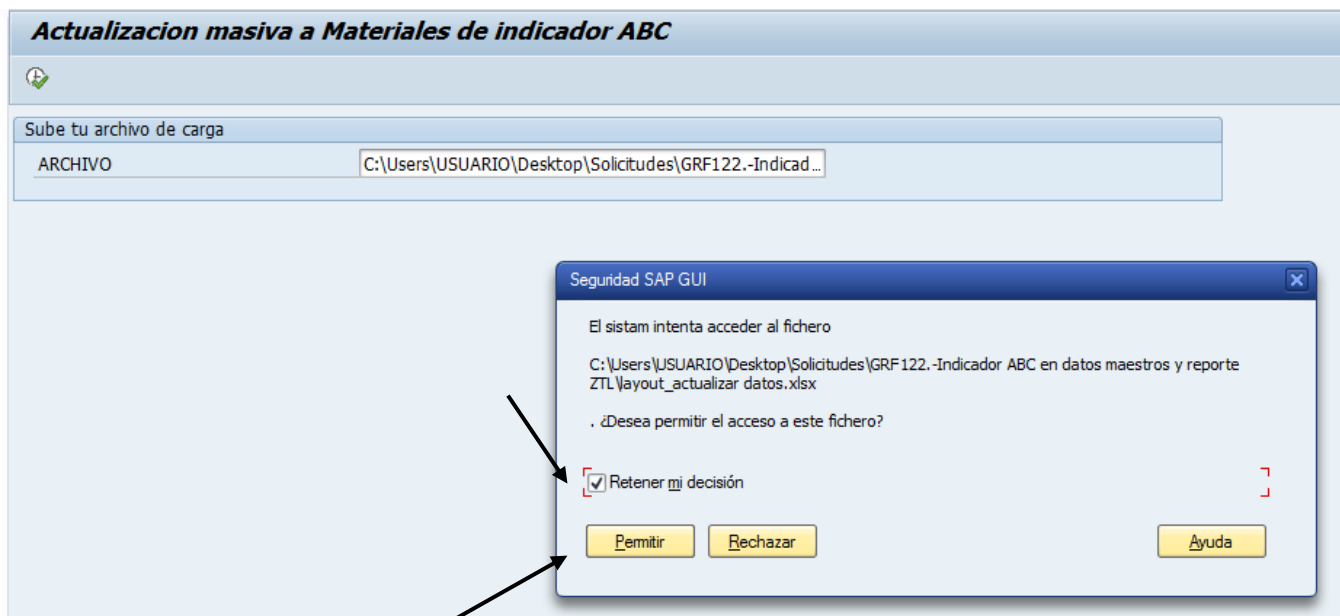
Actualizacion masiva a Materiales de indicador ABC

Sube tu archivo de carga

ARCHIVO C:\Users\USUARIO\Desktop\Solicitudes\GRF122.-Indicad...

Seguridad SAP GUI

El sistam intenta acceder al fichero

C:\Users\USUARIO\Desktop\Solicitudes\GRF122.-Indicador ABC en datos maestros y reporte ZTL\layout_actualizar datos.xlsx

. ¿Desea permitir el acceso a este fichero?

Retener mi decisión

Permitir

Rechazar

Ayuda